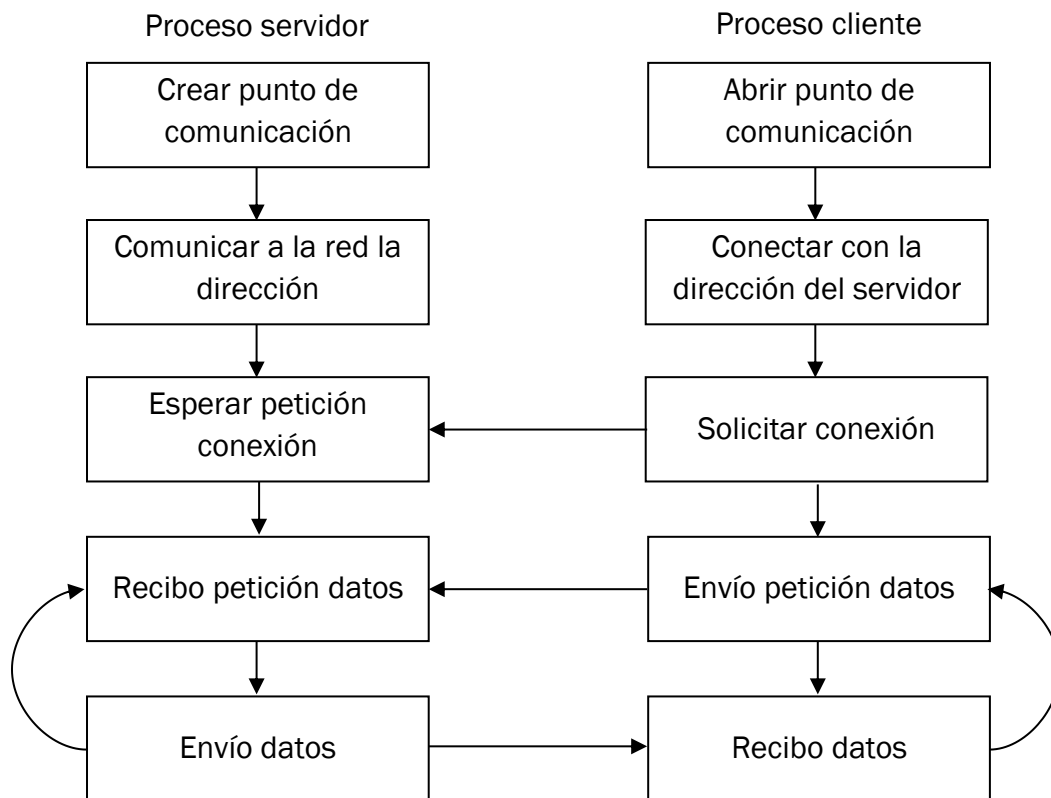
Proceso servidor

Crear punto de comunicación

Comunicar a la red la dirección

Esperar petición conexión

Recibo petición datos

Envío datos

Proceso cliente

Abrir punto de comunicación

Conectar con la dirección del servidor

Solicitar conexión

Envío petición datos

Recibo datos